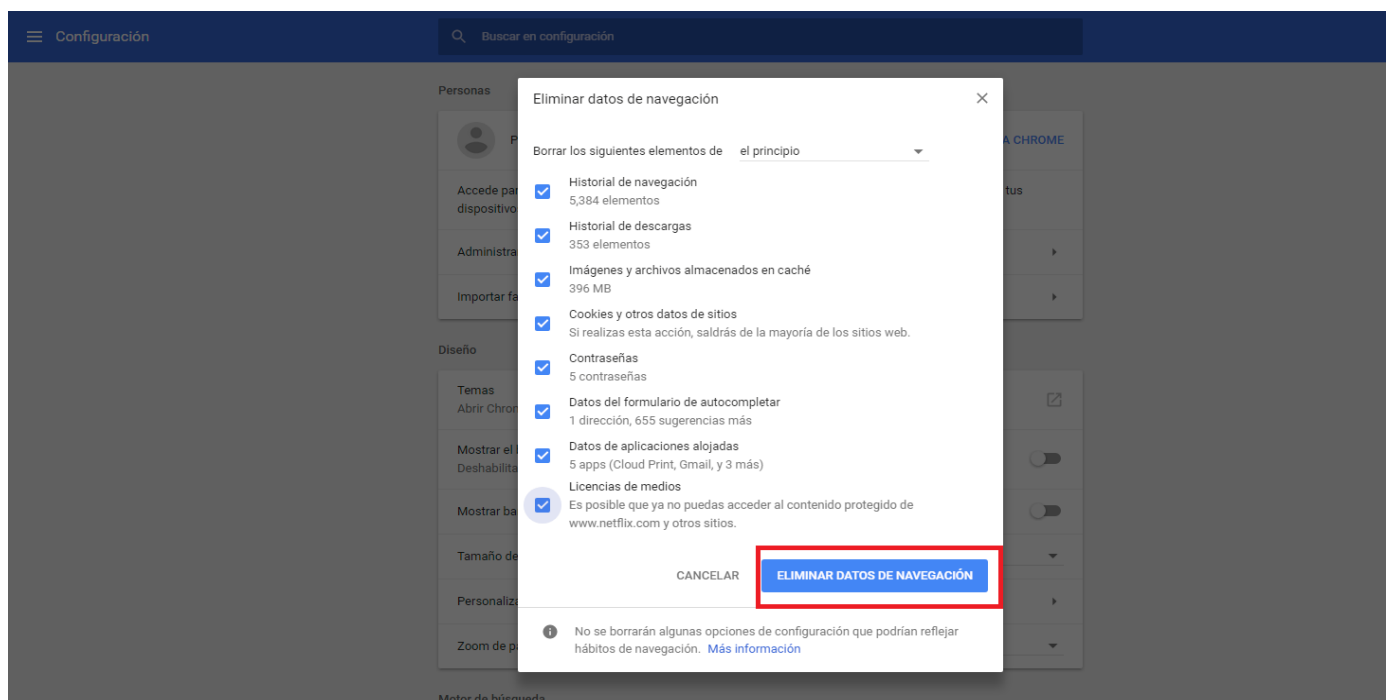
Configuración

Buscar en configuración

Personas

P

A CHROME

Accede par dispositivo

tus

Administra

Importar fa

Diseño

Temas
Abrir Chron

Mostrar el
Deshabilita

Mostrar ba

Tamaño de

Personaliz

Zoom de p

Motor de búsqueda

Eliminar datos de navegación

Borrar los siguientes elementos de el principio

Historial de navegación
5,384 elementos

Historial de descargas
353 elementos

Imágenes y archivos almacenados en caché
396 MB

Cookies y otros datos de sitios
Si realizas esta acción, saldrás de la mayoría de los sitios web.

Contraseñas
5 contraseñas

Datos del formulario de autocompletar
1 dirección, 655 sugerencias más

Datos de aplicaciones alojadas
5 apps (Cloud Print, Gmail, y 3 más)

Licencias de medios
Es posible que ya no puedas acceder al contenido protegido de www.netflix.com y otros sitios.

CANCELAR

ELIMINAR DATOS DE NAVEGACIÓN

No se borrarán algunas opciones de configuración que podrían reflejar hábitos de navegación. Más información